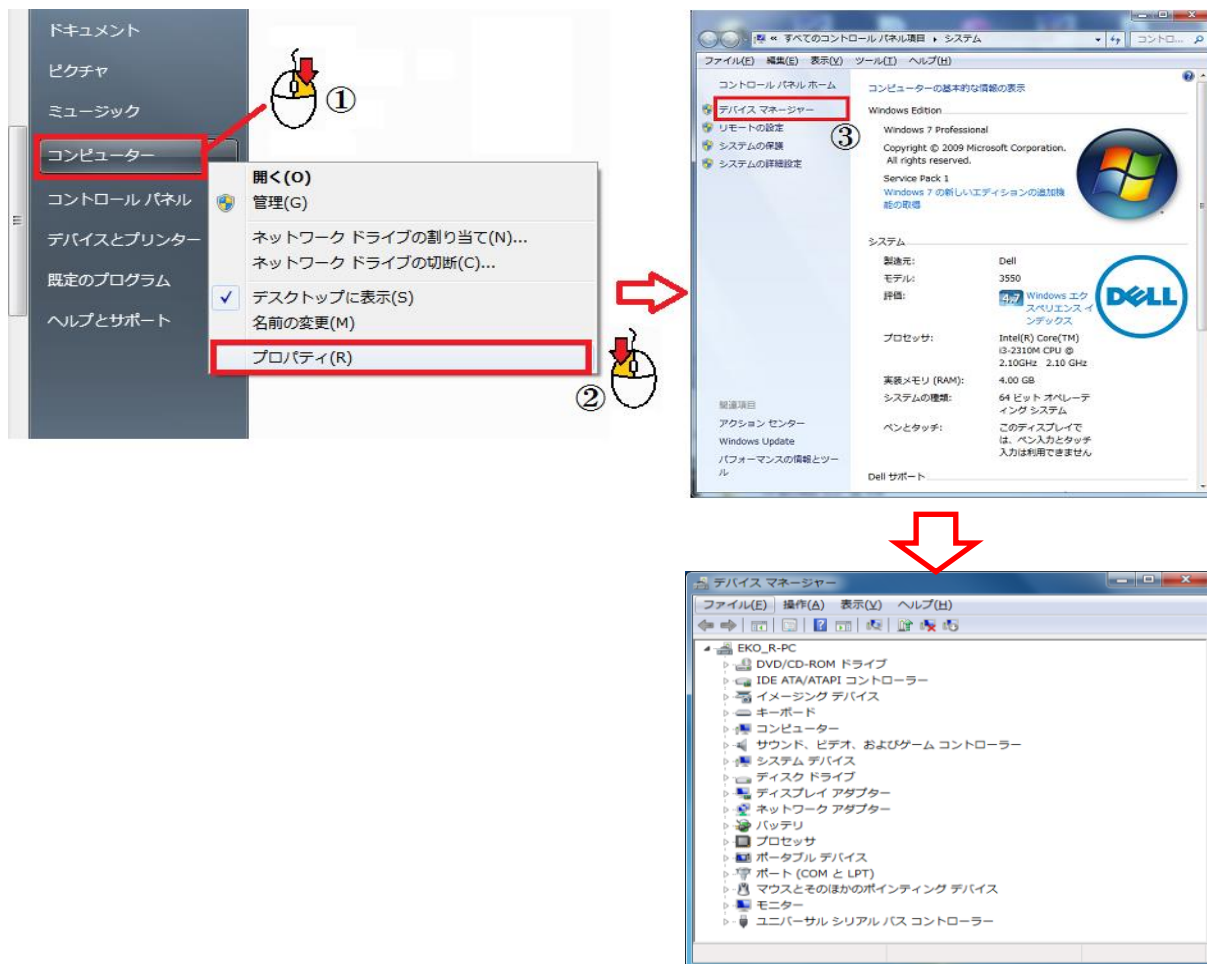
ドキュメント
ピクチャ
ミュージック
コンピューター
コントロール パネル
デバイスとプリンター
既定のプログラム
ヘルプとサポート

①

開く(O)
管理(G)
ネットワーク ドライブの割り当て(N)...
ネットワーク ドライブの切断(C)...
デスクトップに表示(S)
名前の変更(M)
プロパティ(R)

②

« すべてのコントロール パネル項目 ▸ システム
コントロ...
ファイル(F) 編集(E) 表示(V) ツール(T) ヘルプ(H)
コントロール パネル ホーム
デバイス マネージャー
リモートの設定
システムの保護
システムの詳細設定

③

コンピューターの基本的な情報の表示
Windows Edition
Windows 7 Professional
Copyright © 2009 Microsoft Corporation. All rights reserved.
Service Pack 1
Windows 7 の新しいエディションの追加機能の取得
システム
製造元: Dell
モデル: 3550
評価: 4.7 Windows エクスペリエンス インデックス
プロセッサ: Intel(R) Core(TM) i3-2310M CPU @ 2.10GHz 2.10 GHz
実装メモリ (RAM): 4.00 GB
システムの種類: 64 ビット オペレーティング システム
ペンとタッチ: このディスプレイでは、ペン入力とタッチ入力は利用できません
Dell サポート
関連項目
アクション センター
Windows Update
パフォーマンスの情報とツール

デバイス マネージャー
ファイル(F) 操作(A) 表示(V) ヘルプ(H)
EKO_R-PC
DVD/CD-ROM ドライブ
IDE ATA/ATAPI コントローラー
イメージング デバイス
キーボード
コンピューター
サウンド、ビデオ、およびゲーム コントローラー
システム デバイス
ディスク ドライブ
ディスプレイ アダプター
ネットワーク アダプター
バッテリ
プロセッサ
ポータブル デバイス
ポート (COM と LPT)
マウスとそのほかのポインティング デバイス
モニター
ユニバーサル シリアル バス コントローラー